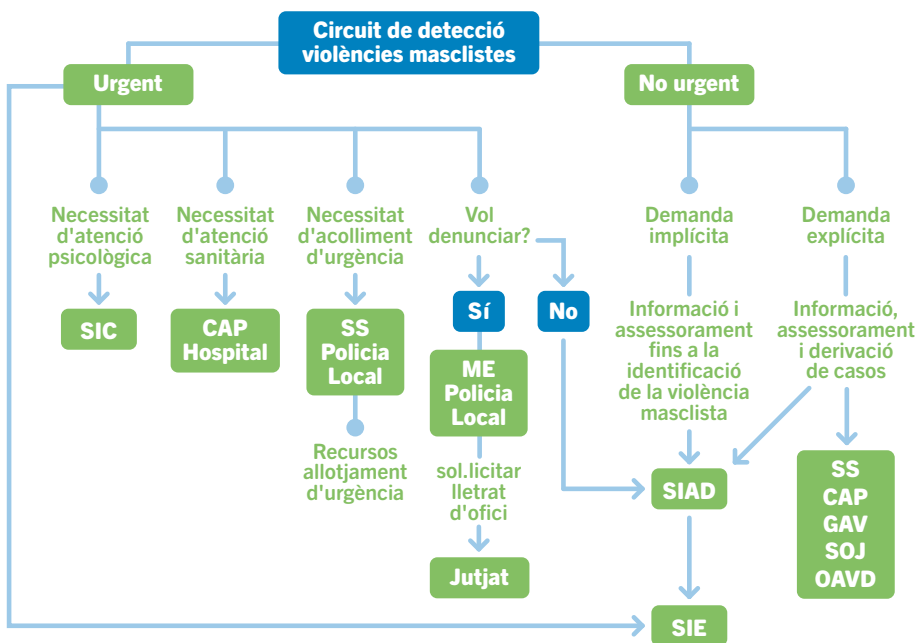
Circuit de detecció violències masclistes

Urgent

No urgent

Necessitat d'atenció psicològica

SIC

Necessitat d'atenció sanitària

CAP Hospital

Necessitat d'acolliment d'urgència

SS Policia Local

Recursos allotjament d'urgència

Vol denunciar?

Sí

ME Policia Local

sol.licitar lletrat d'ofici

Jutjat

No

Demanda implícita

Informació i assessorament fins a la identificació de la violència masclista

Demanda explícita

Informació, assessorament i derivació de casos

SIAD

SS
CAP
GAV
SOJ
OAVD

SIE